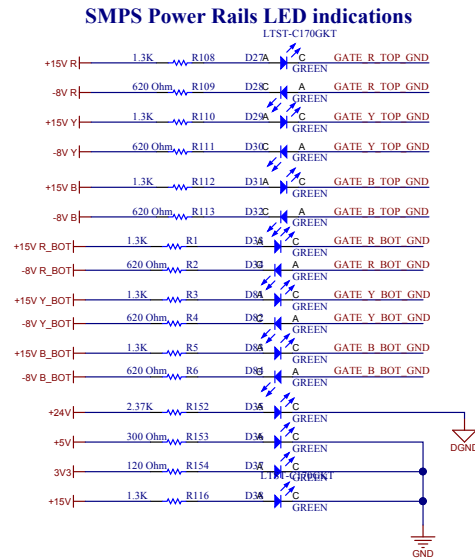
SMPS Power Rails LED indications

LTST-C170GKT

+15V R 1.3K R108 D27 A C GREEN GATE_R_TOP_GND
-8V R 620 Ohm R109 D28 C A GREEN GATE_R_TOP_GND
+15V Y 1.3K R110 D29 A C GREEN GATE_Y_TOP_GND
-8V Y 620 Ohm R111 D30 C A GREEN GATE_Y_TOP_GND
+15V B 1.3K R112 D31 A C GREEN GATE_B_TOP_GND
-8V B 620 Ohm R113 D32 C A GREEN GATE_B_TOP_GND
+15V R_BOT 1.3K R1 D3 A C GREEN GATE_R_BOT_GND
-8V R_BOT 620 Ohm R2 D3 C A GREEN GATE_R_BOT_GND
+15V Y_BOT 1.3K R3 D8 A C GREEN GATE_Y_BOT_GND
-8V Y_BOT 620 Ohm R4 D8 C A GREEN GATE_Y_BOT_GND
+15V B_BOT 1.3K R5 D8 A C GREEN GATE_B_BOT_GND
-8V B_BOT 620 Ohm R6 D8 C A GREEN GATE_B_BOT_GND
+24V 2.37K R152 D3 A C GREEN
+5V 300 Ohm R153 D3 A C GREEN
3V3 120 Ohm R154 D3 A C GREEN
LTST-C170GKT
+15V 1.3K R116 D3 A C GREEN

DGND

GND